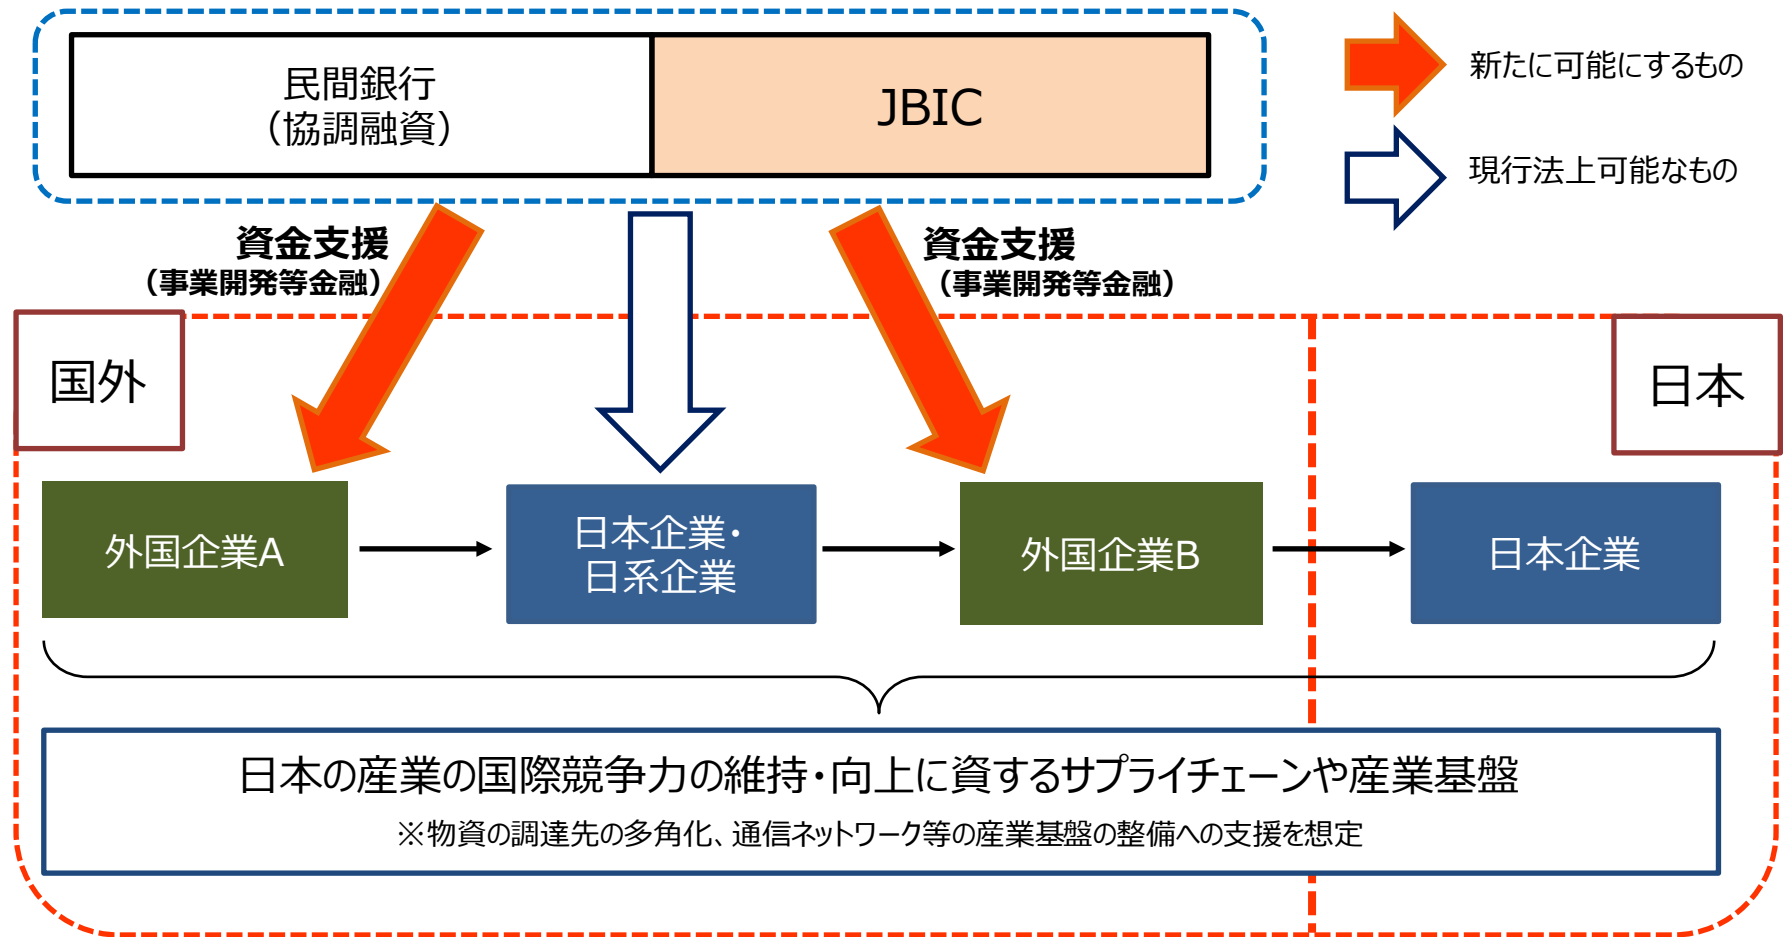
民間銀行
（協調融資）

JBIC

新たに可能にするもの

現行法上可能なもの

資金支援
（事業開発等金融）

資金支援
（事業開発等金融）

国外

日本

外国企業A

日本企業・
日系企業

外国企業B

日本企業

日本の産業の国際競争力の維持・向上に資するサプライチェーンや産業基盤

※物資の調達先の多角化、通信ネットワーク等の産業基盤の整備への支援を想定